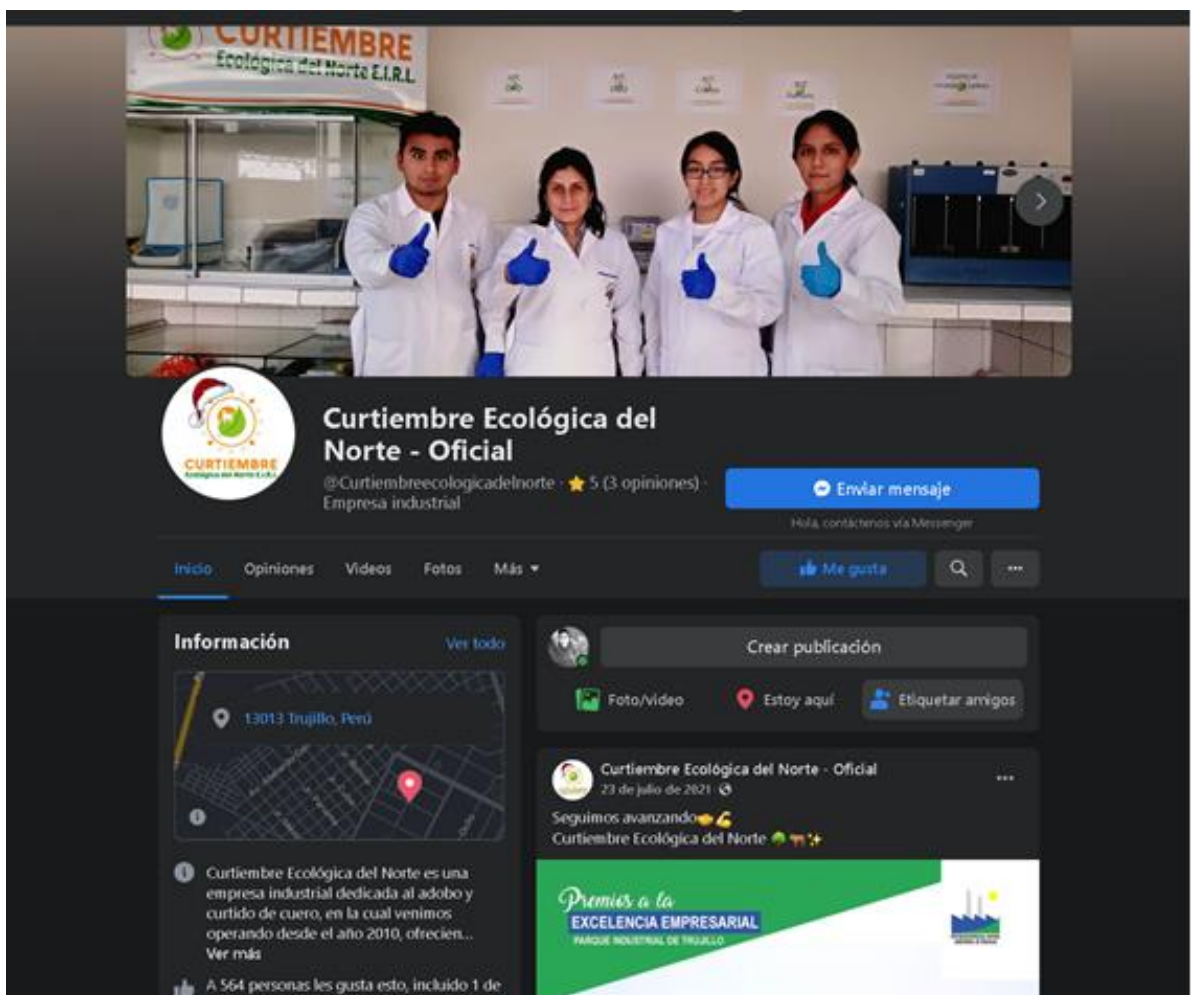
CURTIEMBRE
Ecológica del Norte E.I.R.L.

CURTIEMBRE
Ecológica del Norte E.I.R.L.

Curtiembre Ecológica del Norte - Oficial

@Curtiembreecologicadelnorte · ★ 5 (3 opiniones) · Empresa industrial

Enviar mensaje

Hola, contáctenos vía Messenger

Inicio Opiniones Videos Fotos Más ▾

Me gusta

···

Información

Ver todo

13013 Trujillo, Perú

Curtiembre Ecológica del Norte es una empresa industrial dedicada al adobo y curtido de cuero, en la cual venimos operando desde el año 2010, ofrecien... Ver más

A 564 personas les gusta esto, incluido 1 de

Crear publicación

Foto/video Estoy aquí Etiquetar amigos

Curtiembre Ecológica del Norte - Oficial

23 de julio de 2021 ·

···

Seguimos avanzando🤝💪
Curtiembre Ecológica del Norte 🌳🐂✨

Premios a la
EXCELENCIA EMPRESARIAL
PARQUE INDUSTRIAL DE TRUJILLO